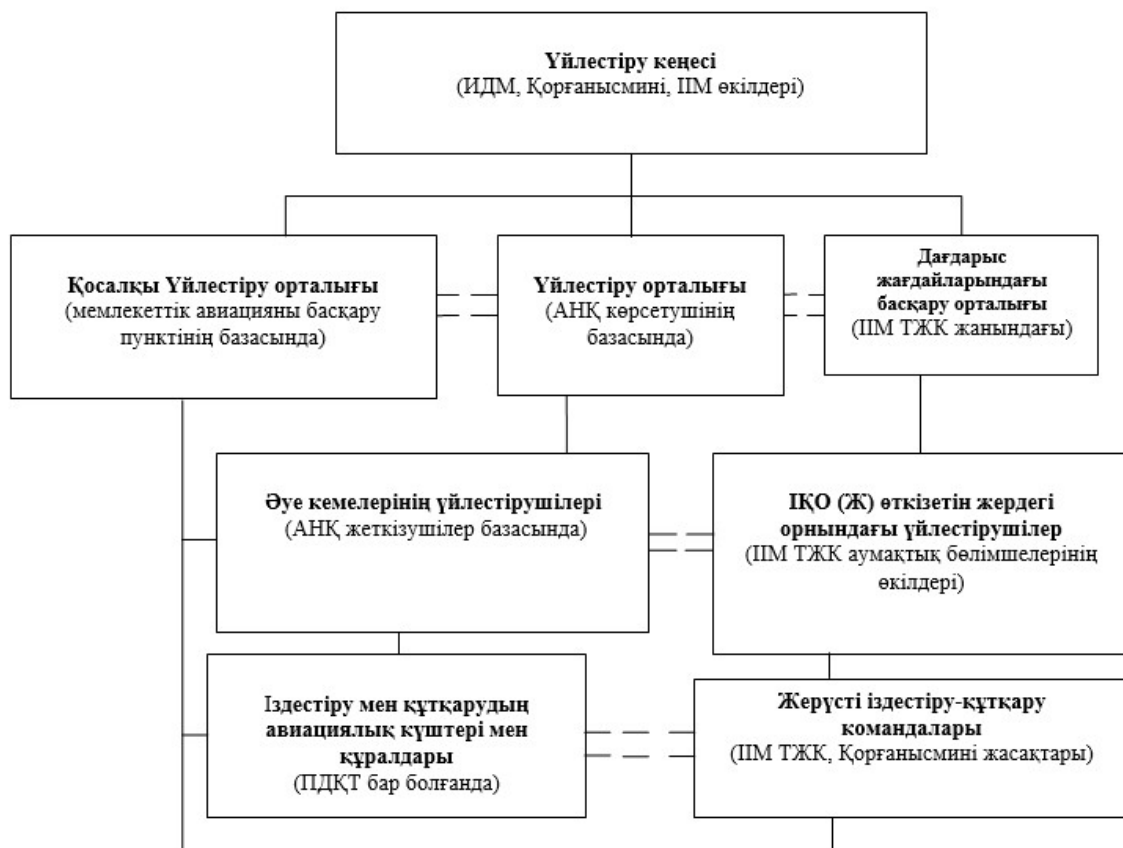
Үйлестіру кеңесі
(ИДМ, Қорғанысмині, ІІМ өкілдері)

Қосалқы Үйлестіру орталығы
(мемлекеттік авиацияны басқару пунктінің базасында)

Үйлестіру орталығы
(АНҚ көрсетушінің базасында)

Дағдарыс жағдайларындағы басқару орталығы
(ІІМ ТЖК жанындағы)

Әуе кемелерінің үйлестірушілері
(АНҚ жеткізушілер базасында)

ІҚО (Ж) өткізетін жердегі орнындағы үйлестірушілер
(ІІМ ТЖК аумақтық бөлімшелерінің өкілдері)

Іздестіру мен құтқарудың авиациялық күштері мен құралдары
(ПДҚТ бар болғанда)

Жерүсті іздестіру-құтқару командалары
(ІІМ ТЖК, Қорғанысмині жасақтары)